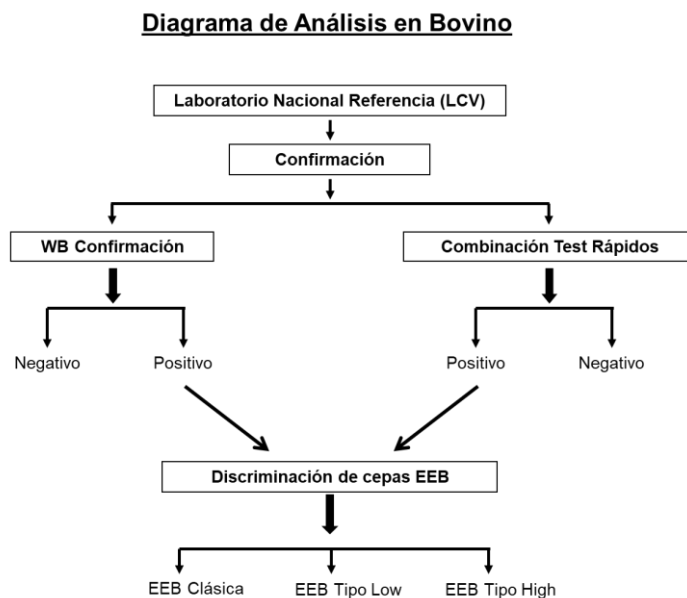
Diagrama de Análisis en Bovino

Laboratorio Nacional Referencia (LCV)

Confirmación

WB Confirmación

Combinación Test Rápidos

Negativo

Positivo

Positivo

Negativo

Discriminación de cepas EEB

EEB Clásica

EEB Tipo Low

EEB Tipo High